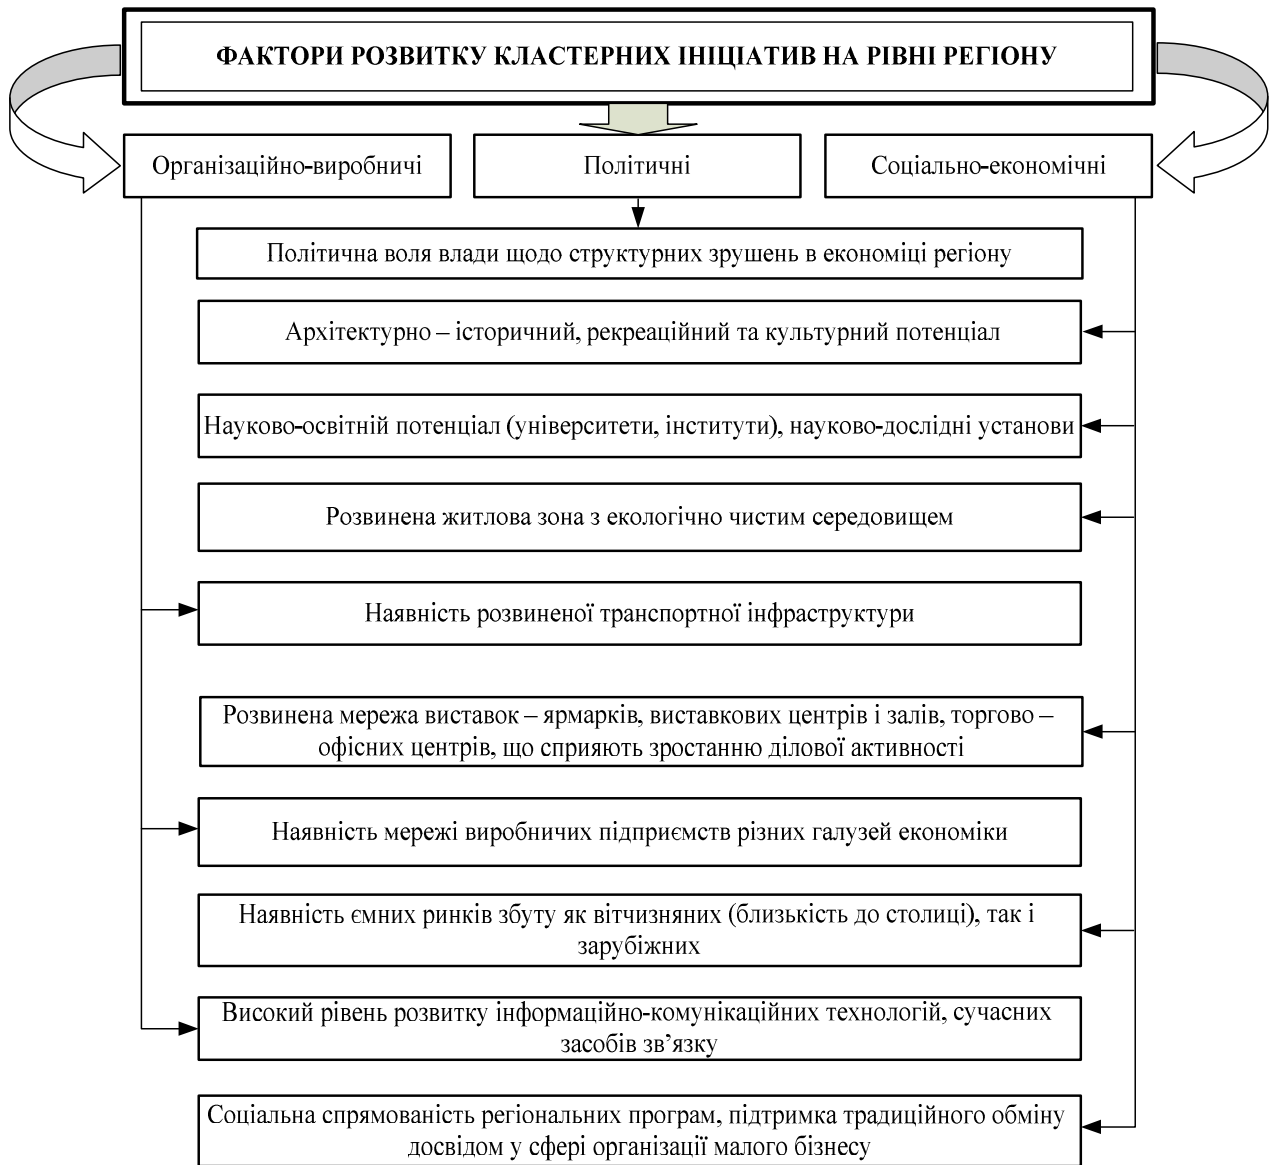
ФАКТОРИ РОЗВИТКУ КЛАСТЕРНИХ ІНІЦІАТИВ НА РІВНІ РЕГІОНУ

Організаційно-виробничі

Політичні

Соціально-економічні

Політична воля влади щодо структурних зрушень в економіці регіону

Архітектурно – історичний, рекреаційний та культурний потенціал

Науково-освітній потенціал (університети, інститути), науково-дослідні установи

Розвинена житлова зона з екологічно чистим середовищем

Наявність розвиненої транспортної інфраструктури

Розвинена мережа виставок – ярмарків, виставкових центрів і залів, торгово – офісних центрів, що сприяють зростанню ділової активності

Наявність мережі виробничих підприємств різних галузей економіки

Наявність ємних ринків збуту як вітчизняних (близькість до столиці), так і зарубіжних

Високий рівень розвитку інформаційно-комунікаційних технологій, сучасних засобів зв’язку

Соціальна спрямованість регіональних програм, підтримка традиційного обміну досвідом у сфері організації малого бізнесу